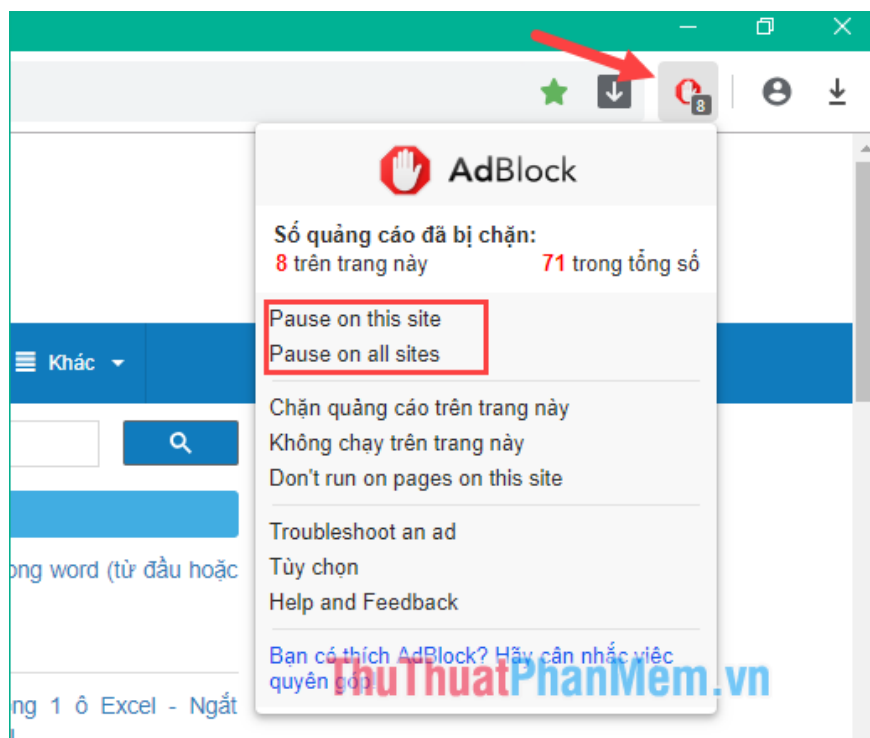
8

AdBlock

Số quảng cáo đã bị chặn:
8 trên trang này 71 trong tổng số

Pause on this site
Pause on all sites

Chặn quảng cáo trên trang này
Không chạy trên trang này
Don't run on pages on this site

Troubleshoot an ad
Tùy chọn
Help and Feedback

Bạn có thích AdBlock? Hãy cân nhắc việc quyên góp

Khác

ong word (từ đầu hoặc

ng 1 ô Excel - Ngắt

ThuThuatPhanMem.vn